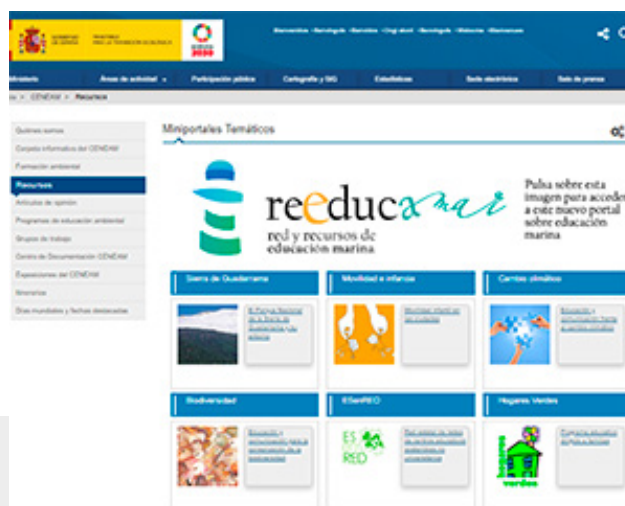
GOBIERNO DE ESPAÑA | MINISTERIO PARA LA TRANSICIÓN ECOLÓGICA

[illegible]

Ministerio | Áreas de actividad | Participación pública | Cartografía y SIG | Estadísticas | Sede electrónica | Sala de prensa

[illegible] > CENEAM > Recursos

Quiénes somos
Carpeta informativa del CENEAM
Formación ambiental
Recursos
Artículos de opinión
Programas de educación ambiental
Grupos de trabajo
Centro de Documentación CENEAM
Exposiciones del CENEAM
Itinerarios
Días mundiales y fechas destacadas

Miniportales Temáticos

reeducamar
red y recursos de educación marina

Pulsa sobre esta imagen para acceder a este nuevo portal sobre educación marina

Sierra de Guadarrama
El Parque Nacional de la Sierra de Guadarrama y su entorno

Movilidad e infancia
Movilidad infantil en la ciudad

Cambio climático
Educación y comunicación frente al cambio climático

Biodiversidad
Educación y comunicación para la conservación de la biodiversidad

ESenRED
Red estatal de redes de centros educativos sostenibles

ES RED

Hogares Verdes
Programa educativo dirigido a familias

hogares verdes